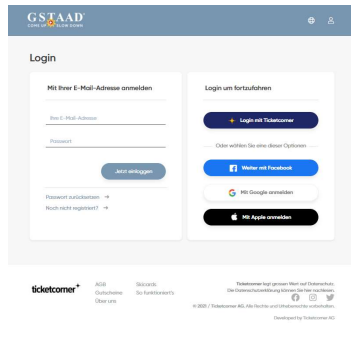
GSTAAD
COME UP SLOW DOWN

Login

Mit Ihrer E-Mail-Adresse anmelden

Ihre E-Mail-Adresse

Passwort

Jetzt einloggen

Passwort zurücksetzen →
Noch nicht registriert? →

Login um fortzufahren

Login mit Ticketcorner

Oder wählen Sie eine dieser Optionen

Weiter mit Facebook

Mit Google anmelden

Mit Apple anmelden

ticketcorner

AGB
Gutscheine
Über uns

Skicards
So funktioniert's

Ticketcorner legt grossen Wert auf Datenschutz. Die Datenschutzerklärung können Sie hier nachlesen.

© 2020 / Ticketcorner AG. Alle Rechte und Urheberrechte vorbehalten.

Developed by Ticketcorner AG